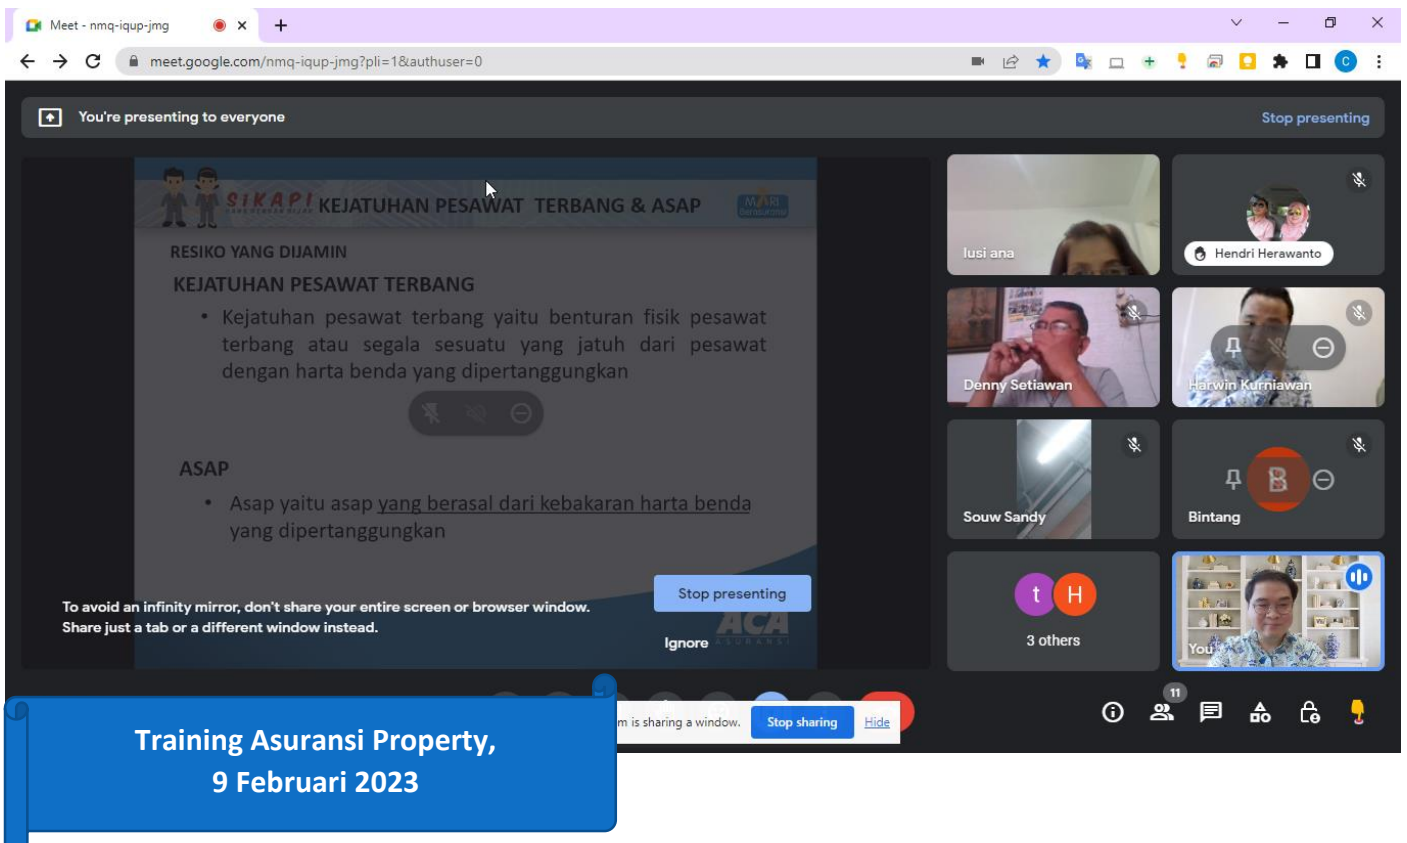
Meet - nmq-iqup-jmg

meet.google.com/nmq-iqup-jmg?pli=1&authuser=0

You're presenting to everyone

Stop presenting

SIKAPI KEJATUHAN PESAWAT TERBANG & ASAP

MARI Berasuransi

RESIKO YANG DIJAMIN

KEJATUHAN PESAWAT TERBANG

• Kejatuhan pesawat terbang yaitu benturan fisik pesawat terbang atau segala sesuatu yang jatuh dari pesawat dengan harta benda yang dipertanggungkan

ASAP

• Asap yaitu asap yang berasal dari kebakaran harta benda yang dipertanggungkan

To avoid an infinity mirror, don't share your entire screen or browser window. Share just a tab or a different window instead.

Stop presenting

Ignore

ACA ASURANSI

lusi ana

Hendri Herawanto

Denny Setiawan

Harwin Kurniawan

Souw Sandy

Bintang

B

t H

3 others

You

11

m is sharing a window. Stop sharing Hide

Training Asuransi Property,
9 Februari 2023